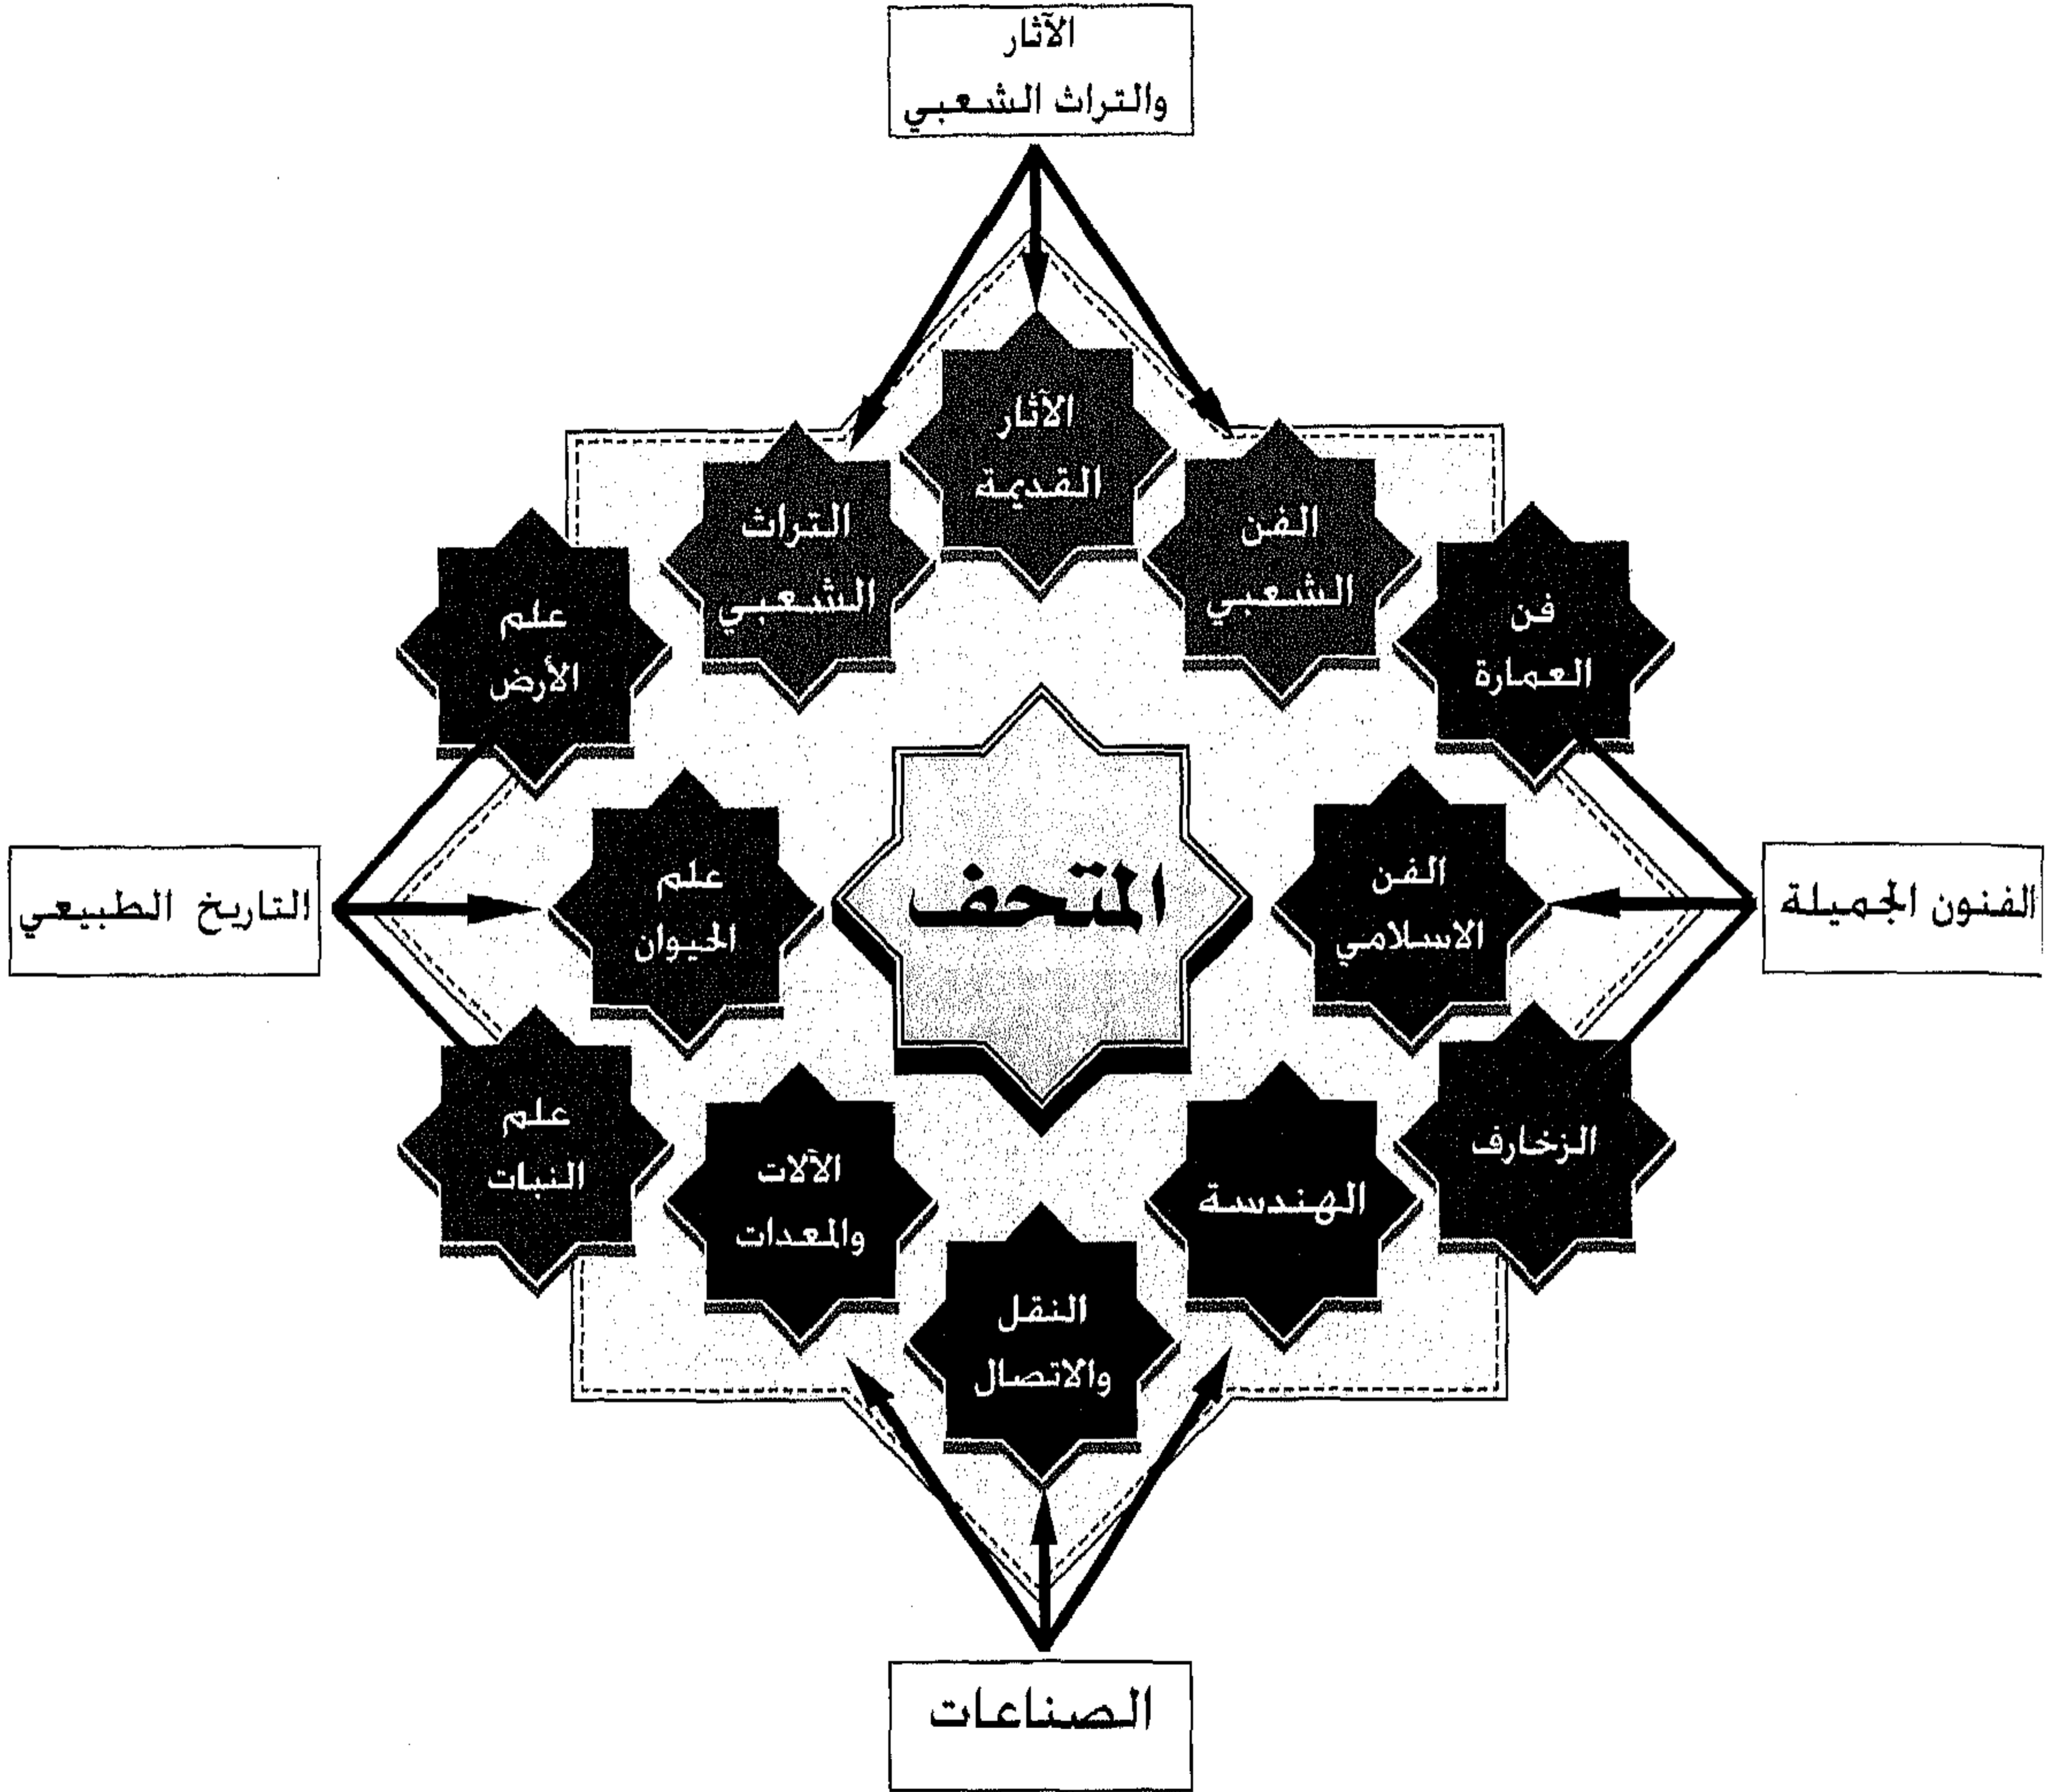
الآثار والتراث الشعبي

الآثار القديمة

التراث الشعبي

الفن الشعبي

علم الأرض

فن العمارة

التاريخ الطبيعي

علم الحيوان

المتحف

الفن الاسلامي

الفنون الجميلة

علم النبات

الآلات والمعدات

الهندسة

الزخارف

النقل والاتصال

الصناعات